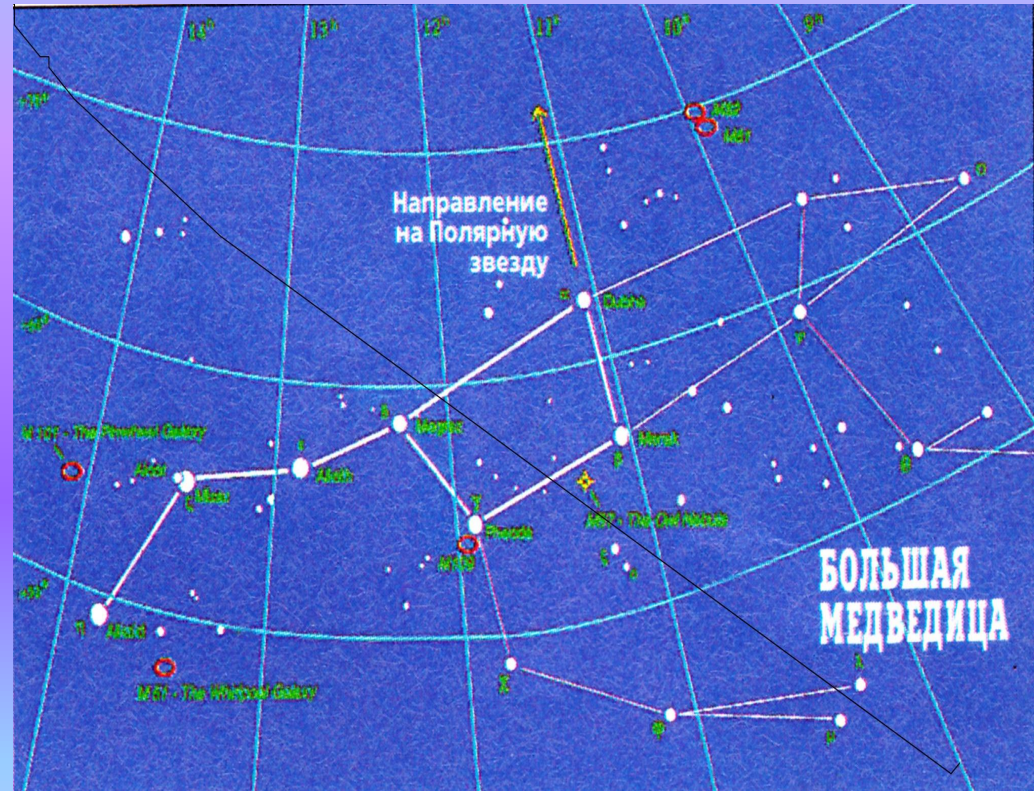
$14^h$ $13^h$ $12^h$ $11^h$ $10^h$ $9^h$

+70°

M82
M81

Направление на Полярную звезду

α Dubhe

+60°

M 101 - The Pinwheel Galaxy

Alcor

ζ Mizar

ε Alioth

δ Megrez

β Merak

γ Phecda

M97 - The Owl Nebula

M109

+50°

η Alkaid

M 51 - The Whirlpool Galaxy

БОЛЬШАЯ МЕДВЕДИЦА